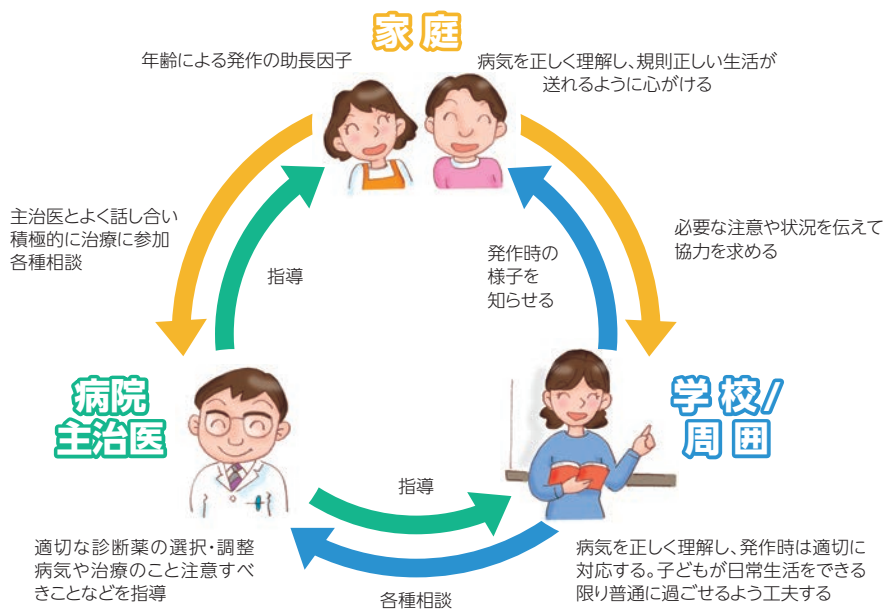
家庭

年齢による発作の助長因子

病気を正しく理解し、規則正しい生活が送れるように心がける

主治医とよく話し合い
積極的に治療に参加
各種相談

指導

発作時の
様子を
知らせる

必要な注意や状況を伝えて
協力を求める

病院
主治医

学校/
周囲

指導

適切な診断薬の選択・調整
病気や治療のこと注意すべきことなどを指導

各種相談

病気を正しく理解し、発作時は適切に対応する。子どもが日常生活をできる限り普通に過ごせるよう工夫する